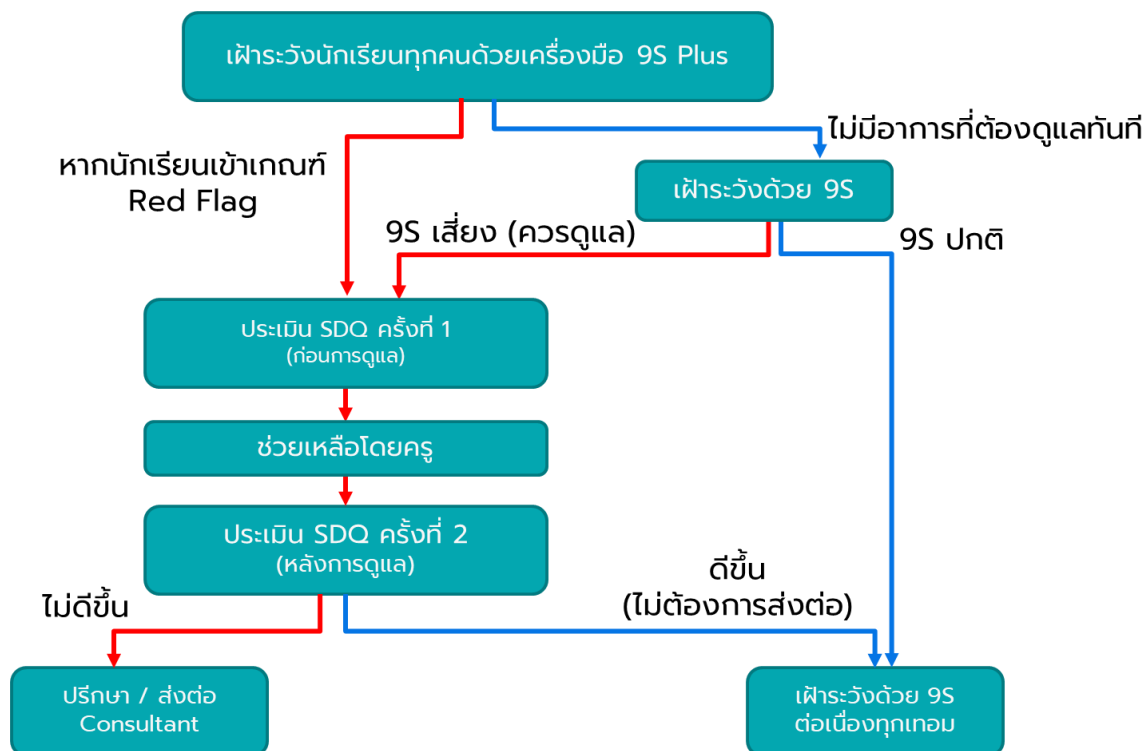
เฝ้าระวังนักเรียนทุกคนด้วยเครื่องมือ 9S Plus

หากนักเรียนเข้าเกณฑ์ Red Flag

ไม่มีอาการที่ต้องดูแลทันที

เฝ้าระวังด้วย 9S

9S เสี่ยง (ควรดูแล)

9S ปกติ

ประเมิน SDQ ครั้งที่ 1 (ก่อนการดูแล)

ช่วยเหลือโดยครู

ประเมิน SDQ ครั้งที่ 2 (หลังการดูแล)

ไม่ดีขึ้น

ดีขึ้น (ไม่ต้องการส่งต่อ)

ปรึกษา / ส่งต่อ Consultant

เฝ้าระวังด้วย 9S ต่อเนื่องทุกเทอม